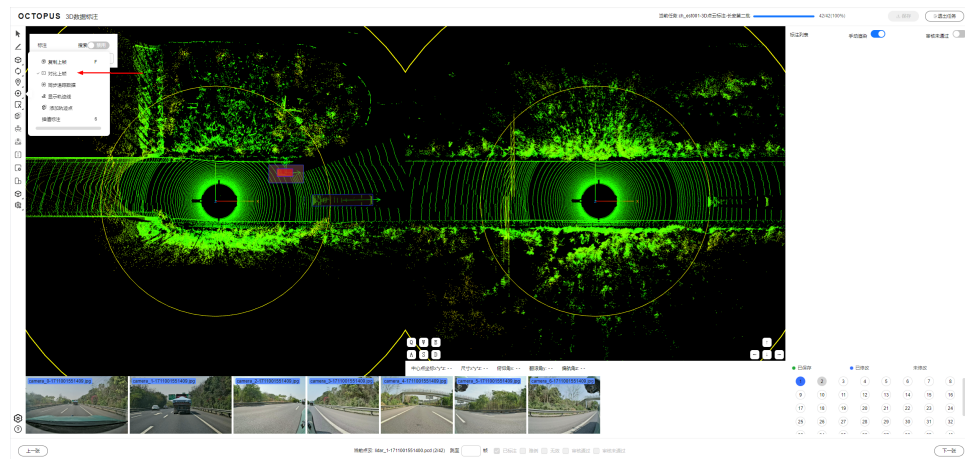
OCTOPUS 3D数据标注

当前任务 zh_ab001-3D点云标注-任务第二批

42/42(100%)

上报错

退出标注

标注 搜索

复制上帧

对比上帧

预标注跟踪

显示轨迹线

添加轨迹点

隐藏标注 5

标注列表

手动推进

审核未通过

中心点坐标(x,y,z): - -

尺寸(x,y,z): - -

航向角: - -

俯仰角: - -

横滚角: - -

camera_0-1711001551400.jpg

camera_1-1711001551400.jpg

camera_2-1711001551400.jpg

camera_3-1711001551400.jpg

camera_4-1711001551400.jpg

camera_5-1711001551400.jpg

camera_6-1711001551400.jpg

已选择

已修改

未修改

| 1 | 2 | 3 | 4 | 5 | 6 | 7 | 8 |
|---|---|---|---|---|---|---|---|
| 9 | 10 | 11 | 12 | 13 | 14 | 15 | 16 |
| 17 | 18 | 19 | 20 | 21 | 22 | 23 | 24 |
| 25 | 26 | 27 | 28 | 29 | 30 | 31 | 32 |

上一张

当前帧页 lidar_1-1711001551400.pcd (2/42) 跳至 帧

已标注 无效 无效 审核通过 审核未通过

下一张